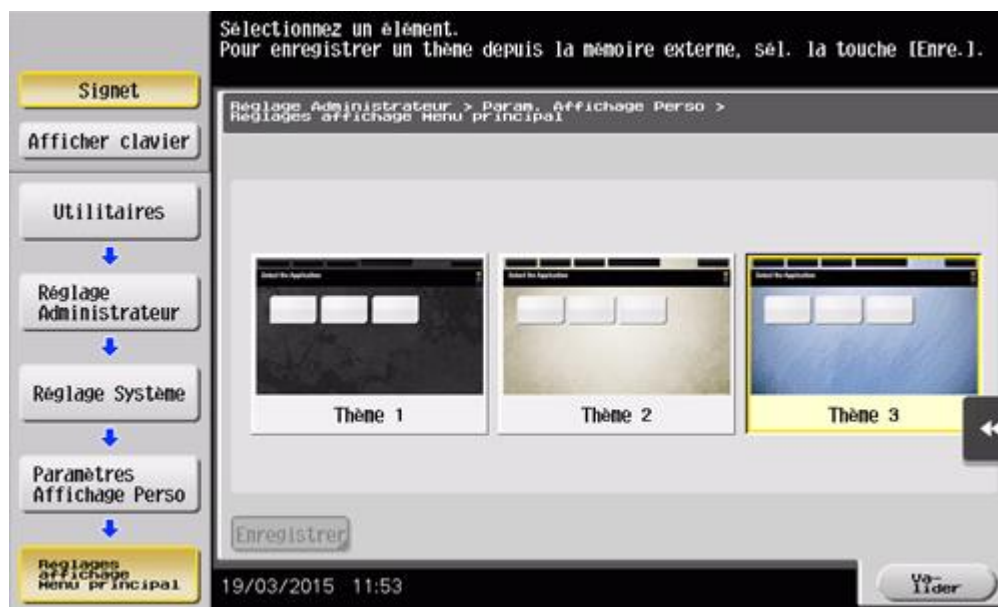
Sélectionnez un élément.
Pour enregistrer un thème depuis la mémoire externe, sél. la touche [Enre.].

Signet

Afficher clavier

Utilitaires

Réglage Administrateur

Réglage Système

Paramètres Affichage Perso

Réglages affichage Menu principal

Réglage Administrateur > Param. Affichage Perso > Réglages affichage Menu principal

Select the Application

Thème 1

Select the Application

Thème 2

Select the Application

Thème 3

Enregistrer

19/03/2015 11:53

Valider